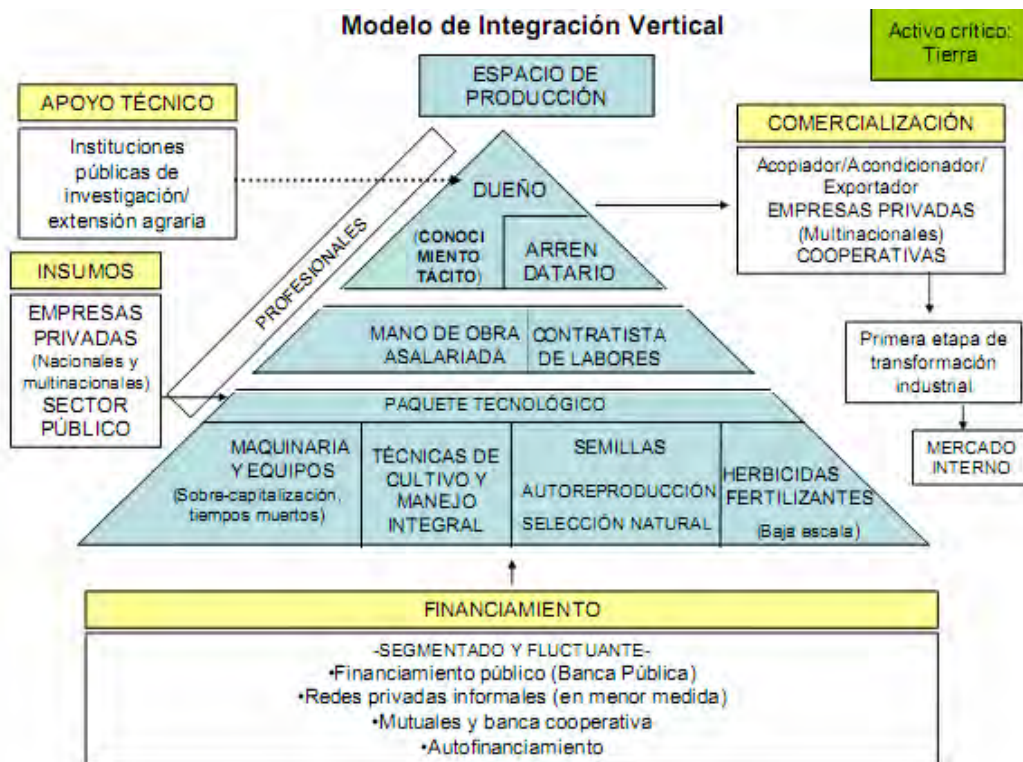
Modelo de Integración Vertical

Activo crítico: Tierra

ESPACIO DE PRODUCCIÓN

APOYO TÉCNICO

Instituciones públicas de investigación/ extensión agraria

COMERCIALIZACIÓN

Acopiador/Acondicionador/ Exportador
EMPRESAS PRIVADAS (Multinacionales)
COOPERATIVAS

DUEÑO

(CONOCIMIENTO TÁCITO)

ARRENDATARIO

PROFESIONALES

INSUMOS

EMPRESAS PRIVADAS (Nacionales y multinacionales)
SECTOR PÚBLICO

MANO DE OBRA ASALARIADA

CONTRATISTA DE LABORES

Primera etapa de transformación industrial

MERCADO INTERNO

PAQUETE TECNOLÓGICO

MAQUINARIA Y EQUIPOS (Sobre-capitalización, tiempos muertos)

TÉCNICAS DE CULTIVO Y MANEJO INTEGRAL

SEMILLAS
AUTOREPRODUCCIÓN
SELECCIÓN NATURAL

HERBICIDAS FERTILIZANTES (Baja escala)

FINANCIAMIENTO

-SEGMENTADO Y FLUCTUANTE-
•Financiamiento público (Banca Pública)
•Redes privadas informales (en menor medida)
•Mutuales y banca cooperativa
•Autofinanciamiento